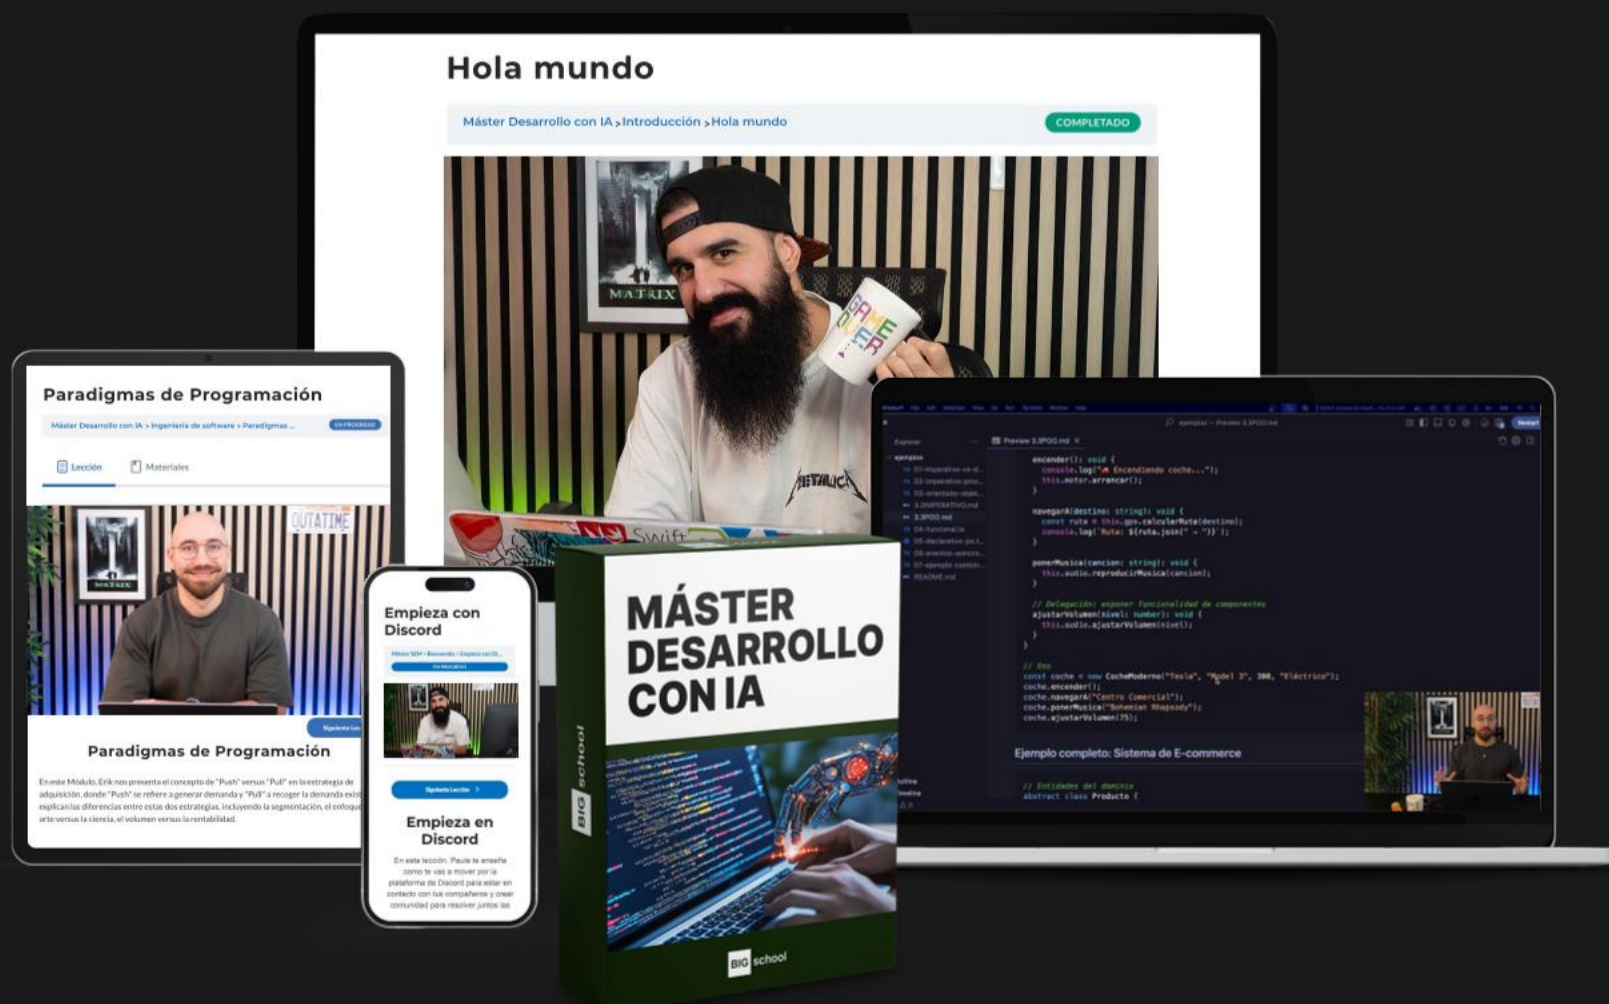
Hola mundo

Máster Desarrollo con IA > Introducción > Hola mundo

COMPLETADO

MATRIX

GAME OVER

METALLICA

Paradigmas de Programación

Máster Desarrollo con IA > Ingeniería de software > Paradigmas ...

EN PROGRESO

Lección

Materiales

OUTATIME

Siguiente Lec

Paradigmas de Programación

En este Módulo, Erik nos presenta el concepto de "Push" versus "Pull" en la estrategia de adquisición, donde "Push" se refiere a generar demanda y "Pull" a recoger la demanda exis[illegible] explican las diferencias entre estas dos estrategias, incluyendo la segmentación, el enfoque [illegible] arte versus la ciencia, el volumen versus la rentabilidad.

Empieza con Discord

EN PROGRESO

Siguiente Lección >

Empieza en Discord

En esta lección, Paula te enseña como te vas a mover por la plataforma de Discord para estar en contacto con tus compañeros y crear comunidad para resolver juntos las

MÁSTER DESARROLLO CON IA

BIG school

BIG school

Preview 3.3POO.md

encender(): void {
console.log("Encendiendo coche...");
this.motor.arrancar();
}

navegarA(destino: string): void {
const ruta = this.gps.calcularRuta(destino);
console.log(`Ruta: ${ruta.join(" → ")}`);
}

ponerMusica(cancion: string): void {
this.audio.reproducirMusica(cancion);
}

// Delegación: exponer funcionalidad de componentes
ajustarVolumen(nivel: number): void {
this.audio.ajustarVolumen(nivel);
}
}

// Uso
const coche = new CocheModerno("Tesla", "Model 3", 300, "Eléctrico");
coche.encender();
coche.navegarA("Centro Comercial");
coche.ponerMusica("Bohemian Rhapsody");
coche.ajustarVolumen(75);

Ejemplo completo: Sistema de E-commerce

// Entidades del dominio
abstract class Producto {